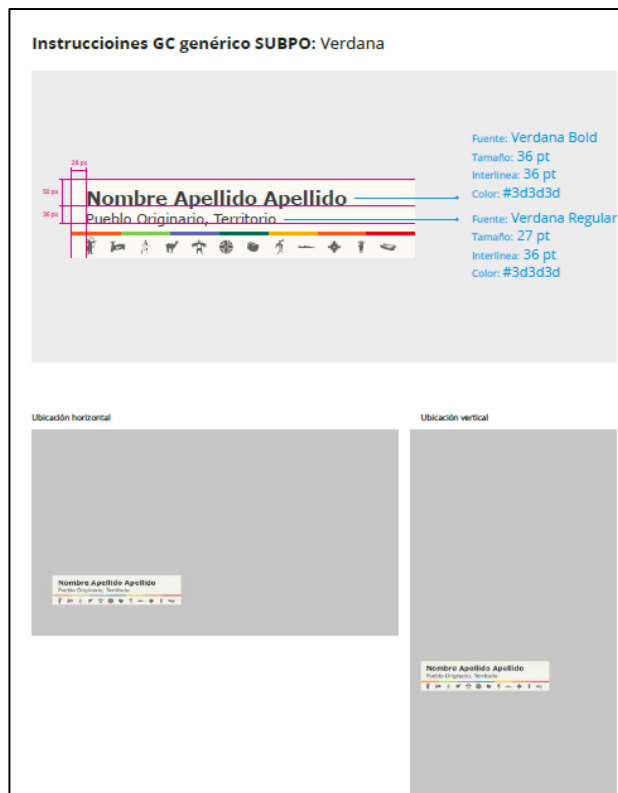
Instruccioines GC genérico SUBPO: Verdana

28 px

50 px

36 px

Nombre Apellido Apellido

Pueblo Originario, Territorio

Fuente: Verdana Bold
Tamaño: 36 pt
Interlinea: 36 pt
Color: #3d3d3d

Fuente: Verdana Regular
Tamaño: 27 pt
Interlinea: 36 pt
Color: #3d3d3d

Ubicación horizontal

Nombre Apellido Apellido
Pueblo Originario, Territorio

Ubicación vertical

Nombre Apellido Apellido
Pueblo Originario, Territorio